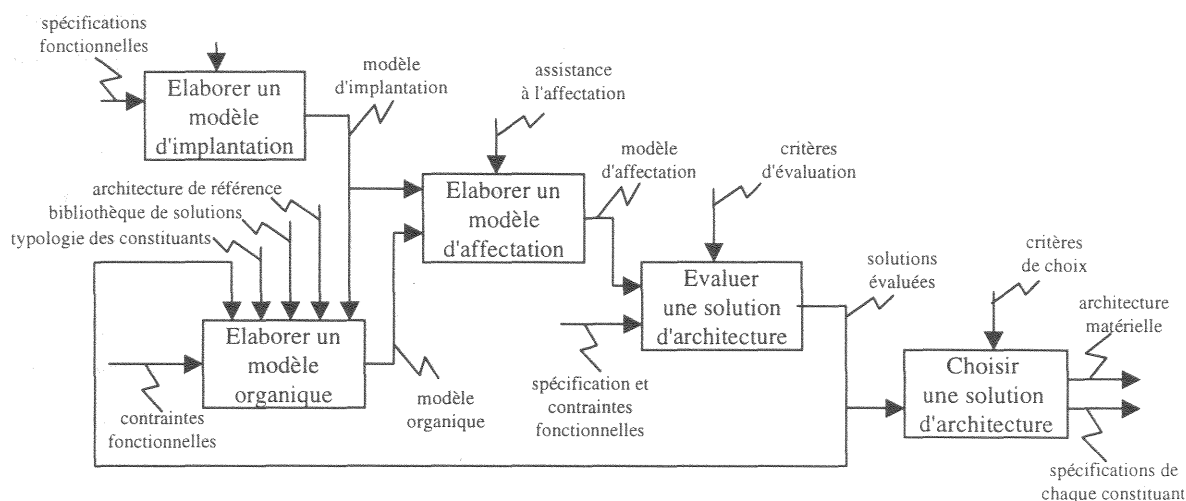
spécifications fonctionnelles

Elaborer un modèle d'implantation

modèle d'implantation

assistance à l'affectation

architecture de référence

bibliothèque de solutions

typologie des constituants

Elaborer un modèle d'affectation

modèle d'affectation

critères d'évaluation

Evaluer une solution d'architecture

solutions évaluées

critères de choix

Elaborer un modèle organique

contraintes fonctionnelles

modèle organique

spécification et contraintes fonctionnelles

Choisir une solution d'architecture

architecture matérielle

spécifications de chaque constituant